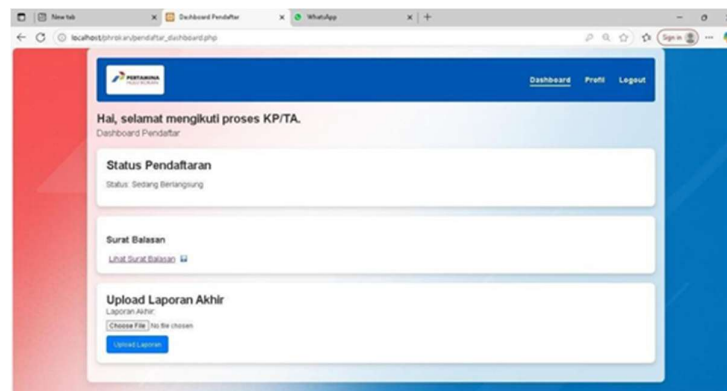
New tab
Dashboard Pendaftar
WhatsApp
localhost/phrsikan/pendaftar_dashboard.php
Sign in

PERTAMINA
Dashboard Profil Logout

Hai, selamat mengikuti proses KP/TA.
Dashboard Pendaftar

Status Pendaftaran
Status: Sedang Berlangsung

Surat Balasan
Lihat Surat Balasan

Upload Laporan Akhir
Laporan Akhir:
Choose File No file chosen
Upload Laporan